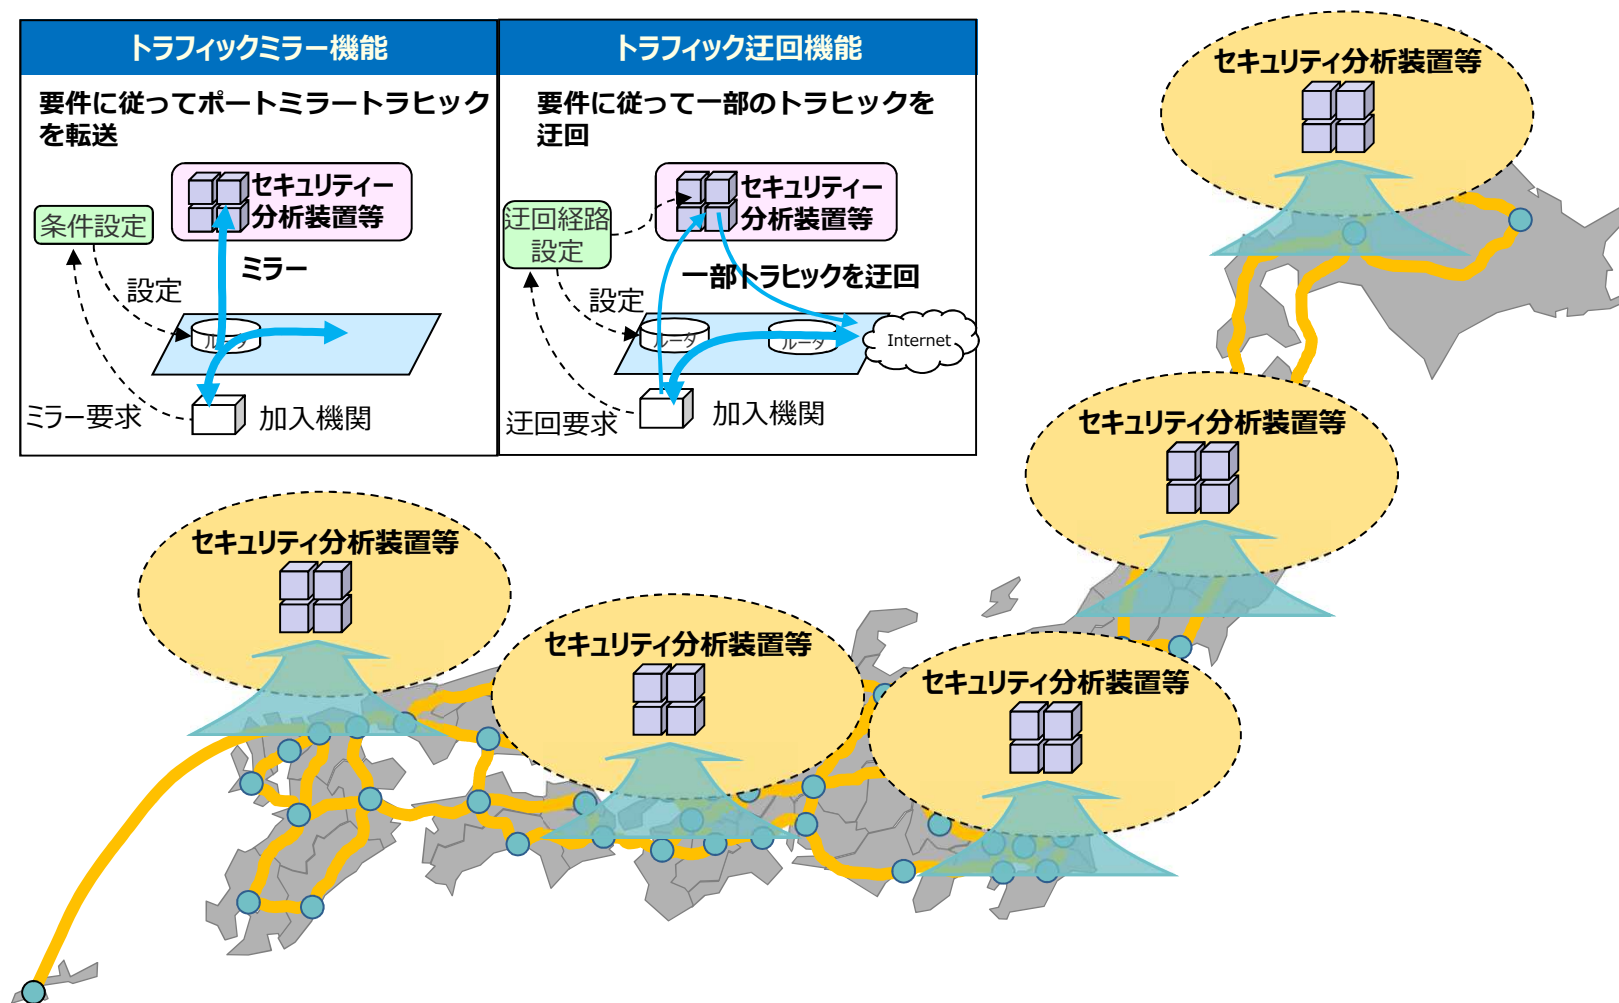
トラフィックミラー機能

要件に従ってポートミラートラヒックを転送

セキュリティー分析装置等

条件設定

設定

ミラー

ルータ

ミラー要求

加入機関

トラフィック迂回機能

要件に従って一部のトラヒックを迂回

セキュリティー分析装置等

迂回経路設定

設定

一部トラヒックを迂回

ルータ

ルータ

Internet

迂回要求

加入機関

セキュリティ分析装置等

セキュリティ分析装置等

セキュリティ分析装置等

セキュリティ分析装置等

セキュリティ分析装置等